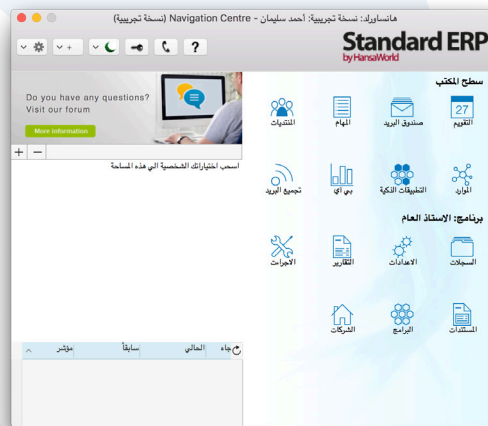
هانساورلد: نسخة تجريبية: أحمد سليمان - Navigation Centre (نسخة تجريبية)

?

Standard ERP
by HansaWorld

Do you have any questions?
Visit our forum

More information

+ −

اسحب اختياراتك الشخصية الى هذه المساحة

سطح المكتب

27
التقويم

صندوق البريد

المهام

المنتديات

الموارد

التطبيقات الذكية

بي اي

تجميع البريد

برنامج: الاستاذ العام

السجلات

الاعدادات

التقارير

الاجراءات

المستندات

البرامج

الشركات

| اتجاه | الحالي | سابقاً | مؤشر |
|---|---|---|---|